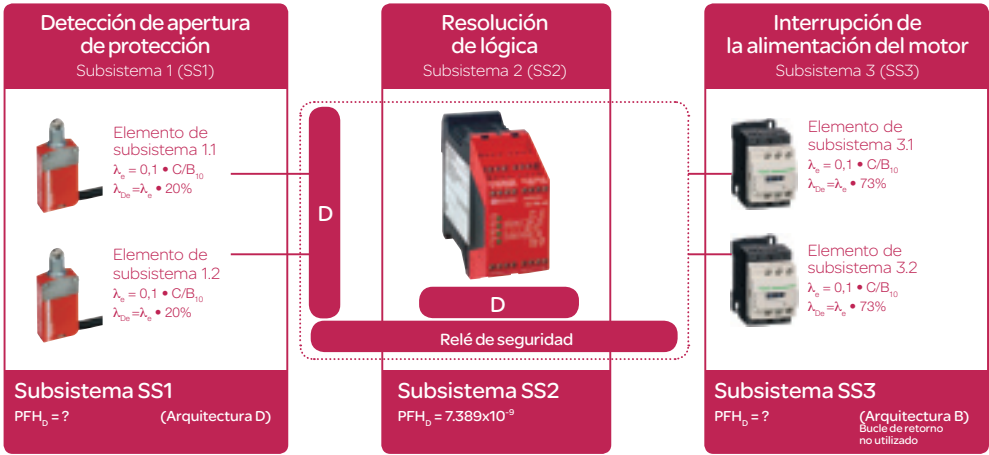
Detección de apertura de protección
Subsistema 1 (SS1)

Elemento de subsistema 1.1
$\lambda_e$ = 0,1 • C/$B_{10}$
$\lambda_{De}$=$\lambda_e$ • 20%

Elemento de subsistema 1.2
$\lambda_e$ = 0,1 • C/$B_{10}$
$\lambda_{De}$=$\lambda_e$ • 20%

Subsistema SS1
$PFH_D$ = ?
(Arquitectura D)

Resolución de lógica
Subsistema 2 (SS2)

D

D

Relé de seguridad

Subsistema SS2
$PFH_D$ = 7.389x$10^{-9}$

Interrupción de la alimentación del motor
Subsistema 3 (SS3)

Elemento de subsistema 3.1
$\lambda_e$ = 0,1 • C/$B_{10}$
$\lambda_{De}$=$\lambda_e$ • 73%

Elemento de subsistema 3.2
$\lambda_e$ = 0,1 • C/$B_{10}$
$\lambda_{De}$=$\lambda_e$ • 73%

Subsistema SS3
$PFH_D$ = ?
(Arquitectura B)
Bucle de retorno no utilizado